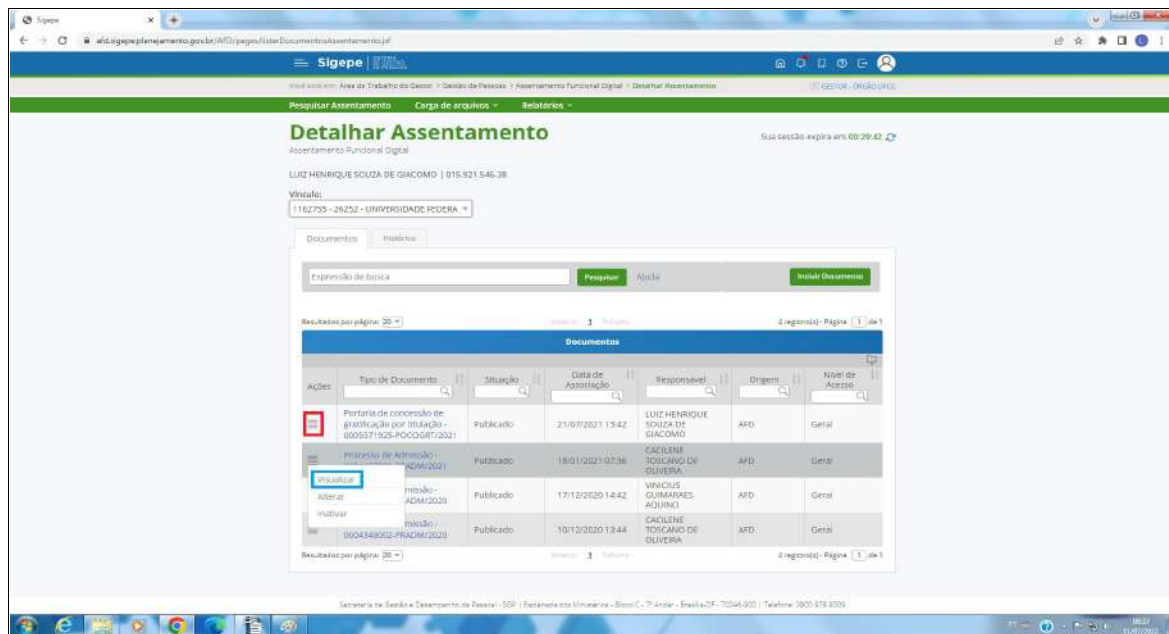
Sigepe

afd.sigepe.planejamento.gov.br/AFD/pages/listarDocumentosAssentamento.jsf

Sigepe

Você está em: Área de Trabalho do Gestor > Gestão de Pessoas > Assentamento Funcional Digital > Detalhar Assentamento

GESTOR - ÓRGÃO UFCG

Pesquisar Assentamento | Carga de arquivos | Relatórios

Detalhar Assentamento

Assentamento Funcional Digital

Sua sessão expira em 00:29:42

LUIZ HENRIQUE SOUZA DE GIACOMO | 015.921.546-38

Vínculo:

1162755 - 26252 - UNIVERSIDADE FEDERA

Documentos | Histórico

Expressão de busca | Pesquisar | Ajuda | Incluir Documento

Resultados por página: 20 | Anterior 1 Próximo | 4 registro(s) - Página 1 de 1

Documentos

| Ações | Tipo de Documento | Situação | Data de Assossiação | Responsável | Origem | Nível de Acesso |
|---|---|---|---|---|---|---|
| | Portaria de concessão de gratificação por titulação - 0005571925-POCOGRT/2021 | Publicado | 21/07/2021 15:42 | LUIZ HENRIQUE SOUZA DE GIACOMO | AFD | Geral |
| | Processo de Admissão - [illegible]-PRADM/2021 | Publicado | 18/01/2021 07:36 | CACILENE TOSCANO DE OLIVEIRA | AFD | Geral |
| Visualizar Alterar Inativar | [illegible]missão - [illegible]ADM/2020 | Publicado | 17/12/2020 14:42 | VINICIUS GUIMARAES AQUINO | AFD | Geral |
| | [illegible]missão - 0004348002-PRADM/2020 | Publicado | 10/12/2020 13:44 | CACILENE TOSCANO DE OLIVEIRA | AFD | Geral |

Resultados por página: 20 | Anterior 1 Próximo | 4 registro(s) - Página 1 de 1

Secretaria de Gestão e Desempenho de Pessoal - SGP | Esplanada dos Ministérios - Bloco C - 7º Andar - Brasília-DF - 70046-900 | Telefone: 0800 978 9009